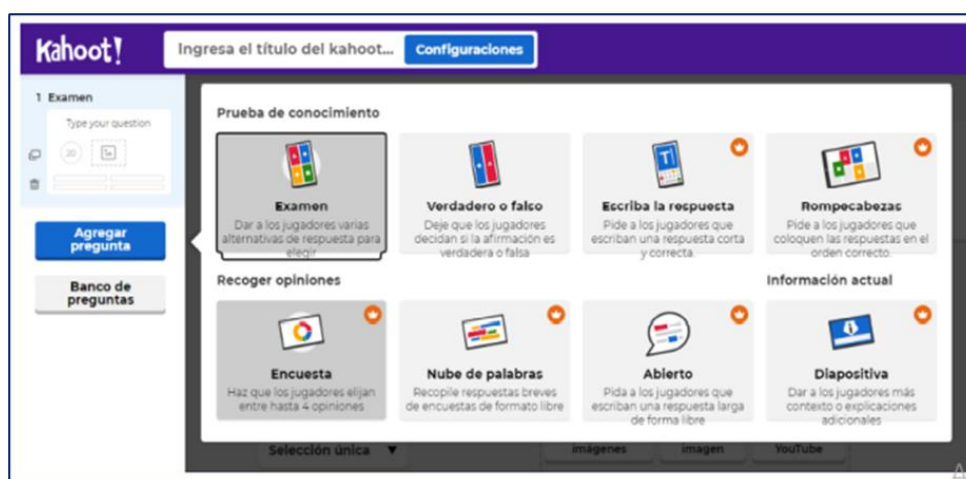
Kahoot!

Ingresa el título del kahoot...

Configuraciones

1 Examen

Type your question

20

Agregar pregunta

Banco de preguntas

Prueba de conocimiento

Examen
Dar a los jugadores varias alternativas de respuesta para elegir

Verdadero o falso
Deje que los jugadores decidan si la afirmación es verdadera o falsa

Escriba la respuesta
Pide a los jugadores que escriban una respuesta corta y correcta.

Rompecabezas
Pide a los jugadores que coloquen las respuestas en el orden correcto.

Recoger opiniones

Encuesta
Haz que los jugadores elijan entre hasta 4 opiniones

Nube de palabras
Recopile respuestas breves de encuestas de formato libre

Abierto
Pida a los jugadores que escriban una respuesta larga de forma libre

Información actual

Diapositiva
Dar a los jugadores más contexto o explicaciones adicionales

Selección única

imágenes

imagen

YouTube